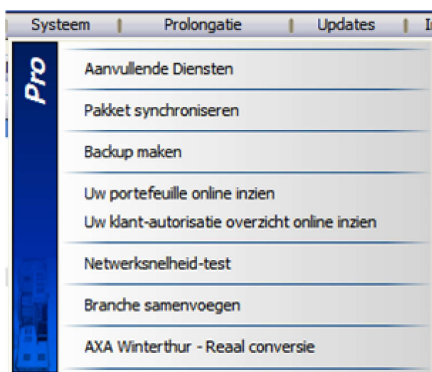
Systeem | Prolongatie | Updates | I

Pro

Aanvullende Diensten

Pakket synchroniseren

Backup maken

Uw portefeuille online inzien
Uw klant-autorisatie overzicht online inzien

Netwerksnelheid-test

Branche samenvoegen

AXA Winterthur - Reaal conversie